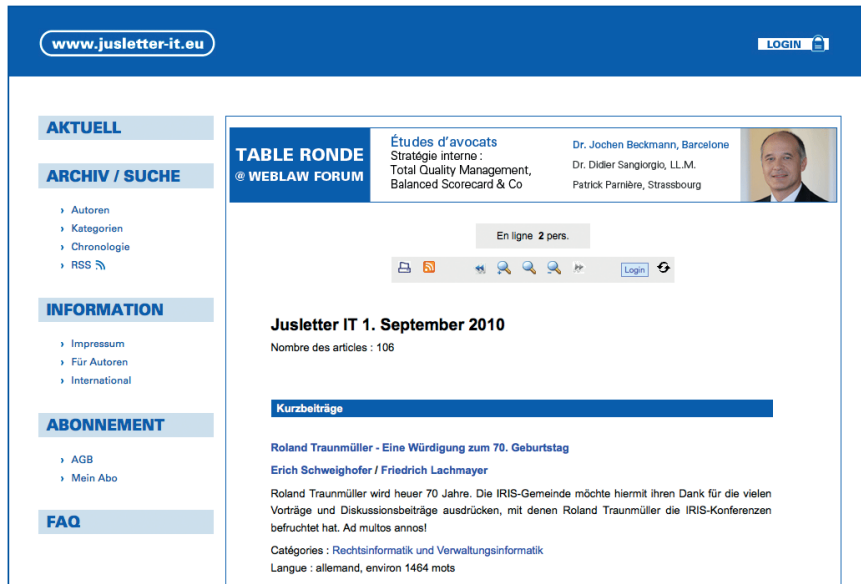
www.jusletter-it.eu

LOGIN

AKTUELL

ARCHIV / SUCHE

› Autoren
› Kategorien
› Chronologie
› RSS

INFORMATION

› Impressum
› Für Autoren
› International

ABONNEMENT

› AGB
› Mein Abo

FAQ

TABLE RONDE
@ WEBLAW FORUM

Études d'avocats
Stratégie interne : Total Quality Management, Balanced Scorecard & Co

Dr. Jochen Beckmann, Barcelone
Dr. Didier Sangiorgio, LL.M.
Patrick Parnière, Strassbourg

En ligne 2 pers.

Login

Jusletter IT 1. September 2010

Nombre des articles : 106

Kurzbeiträge

Roland Traunmüller - Eine Würdigung zum 70. Geburtstag

Erich Schweighofer / Friedrich Lachmayer

Roland Traunmüller wird heuer 70 Jahre. Die IRIS-Gemeinde möchte hiermit ihren Dank für die vielen Vorträge und Diskussionsbeiträge ausdrücken, mit denen Roland Traunmüller die IRIS-Konferenzen befruchtet hat. Ad multos annos!

Catégories : Rechtsinformatik und Verwaltungsinformatik
Langue : allemand, environ 1464 mots